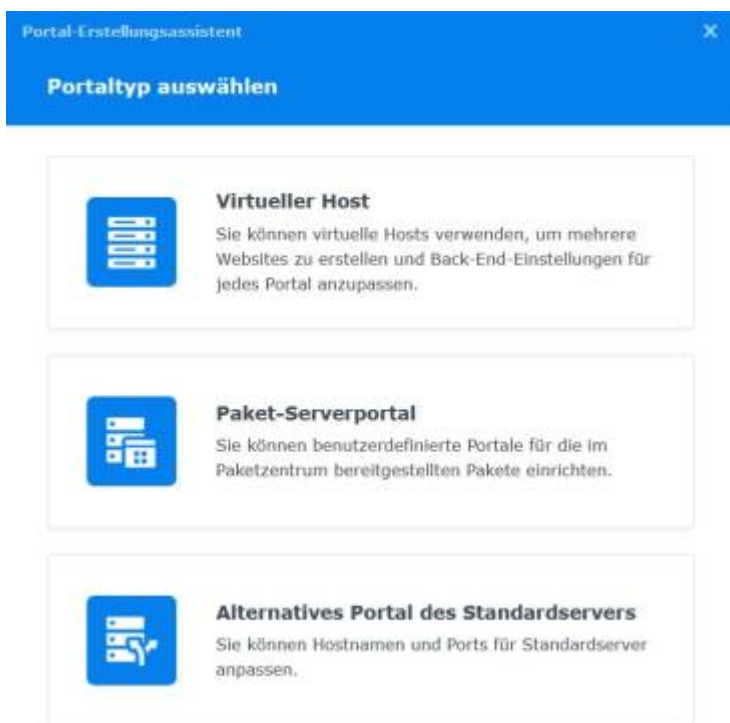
Portal-Erstellungsassistent

×

Portaltyp auswählen

Virtueller Host

Sie können virtuelle Hosts verwenden, um mehrere Websites zu erstellen und Back-End-Einstellungen für jedes Portal anzupassen.

Paket-Serverportal

Sie können benutzerdefinierte Portale für die im Paketzentrum bereitgestellten Pakete einrichten.

Alternatives Portal des Standardservers

Sie können Hostnamen und Ports für Standardserver anpassen.